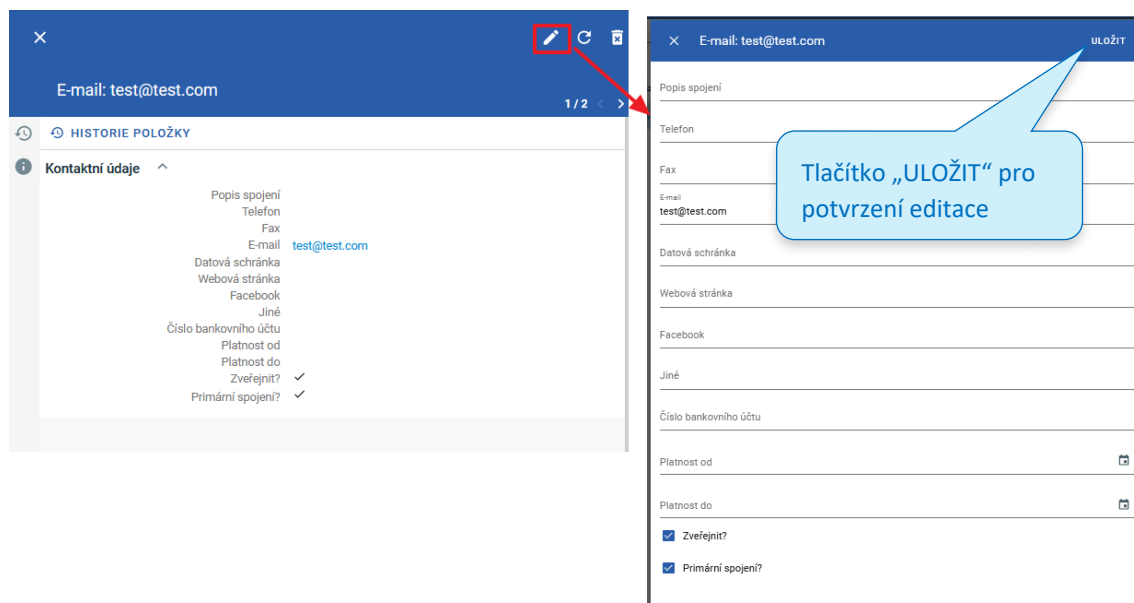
E-mail: test@test.com

1 / 2

HISTORIE POLOŽKY

Kontaktní údaje

| | |
|---|---|
| Popis spojení | |
| Telefon | |
| Fax | |
| E-mail | test@test.com |
| Datová schránka | |
| Webová stránka | |
| Facebook | |
| Jiné | |
| Číslo bankovního účtu | |
| Platnost od | |
| Platnost do | |
| Zveřejnit? | ✓ |
| Primární spojení? | ✓ |

E-mail: test@test.com

ULOŽIT

Popis spojení

Telefon

Fax

E-mail
test@test.com

Datová schránka

Webová stránka

Facebook

Jiné

Číslo bankovního účtu

Platnost od

Platnost do

Zveřejnit?

Primární spojení?

Tlačítko „ULOŽIT“ pro potvrzení editace